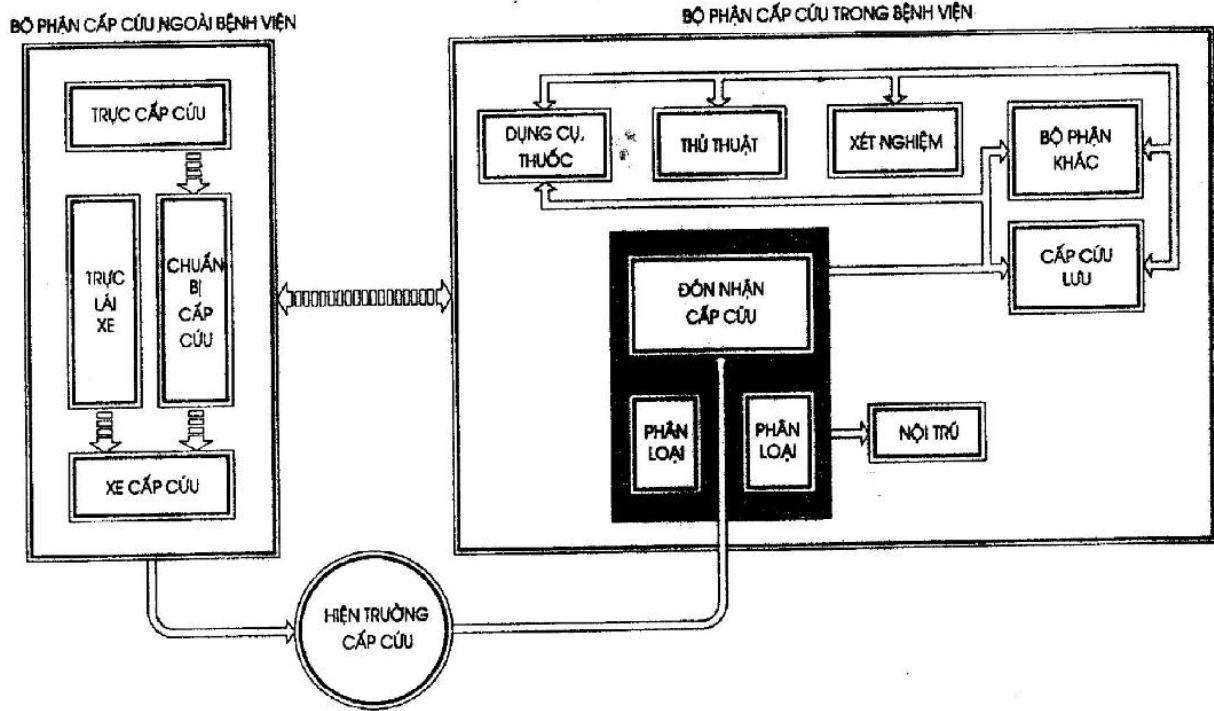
BỘ PHẬN CẤP CỨU NGOÀI BỆNH VIỆN

TRỰC CẤP CỨU

TRỰC LÁI XE

CHUẨN BỊ CẤP CỨU

XE CẤP CỨU

BỘ PHẬN CẤP CỨU TRONG BỆNH VIỆN

DỤNG CỤ, THUỐC

THỦ THUẬT

XÉT NGHIỆM

BỘ PHẬN KHÁC

CẤP CỨU LƯU

ĐÓN NHẬN CẤP CỨU

PHÂN LOẠI

PHÂN LOẠI

NỘI TRÚ

HIỆN TRƯỜNG CẤP CỨU